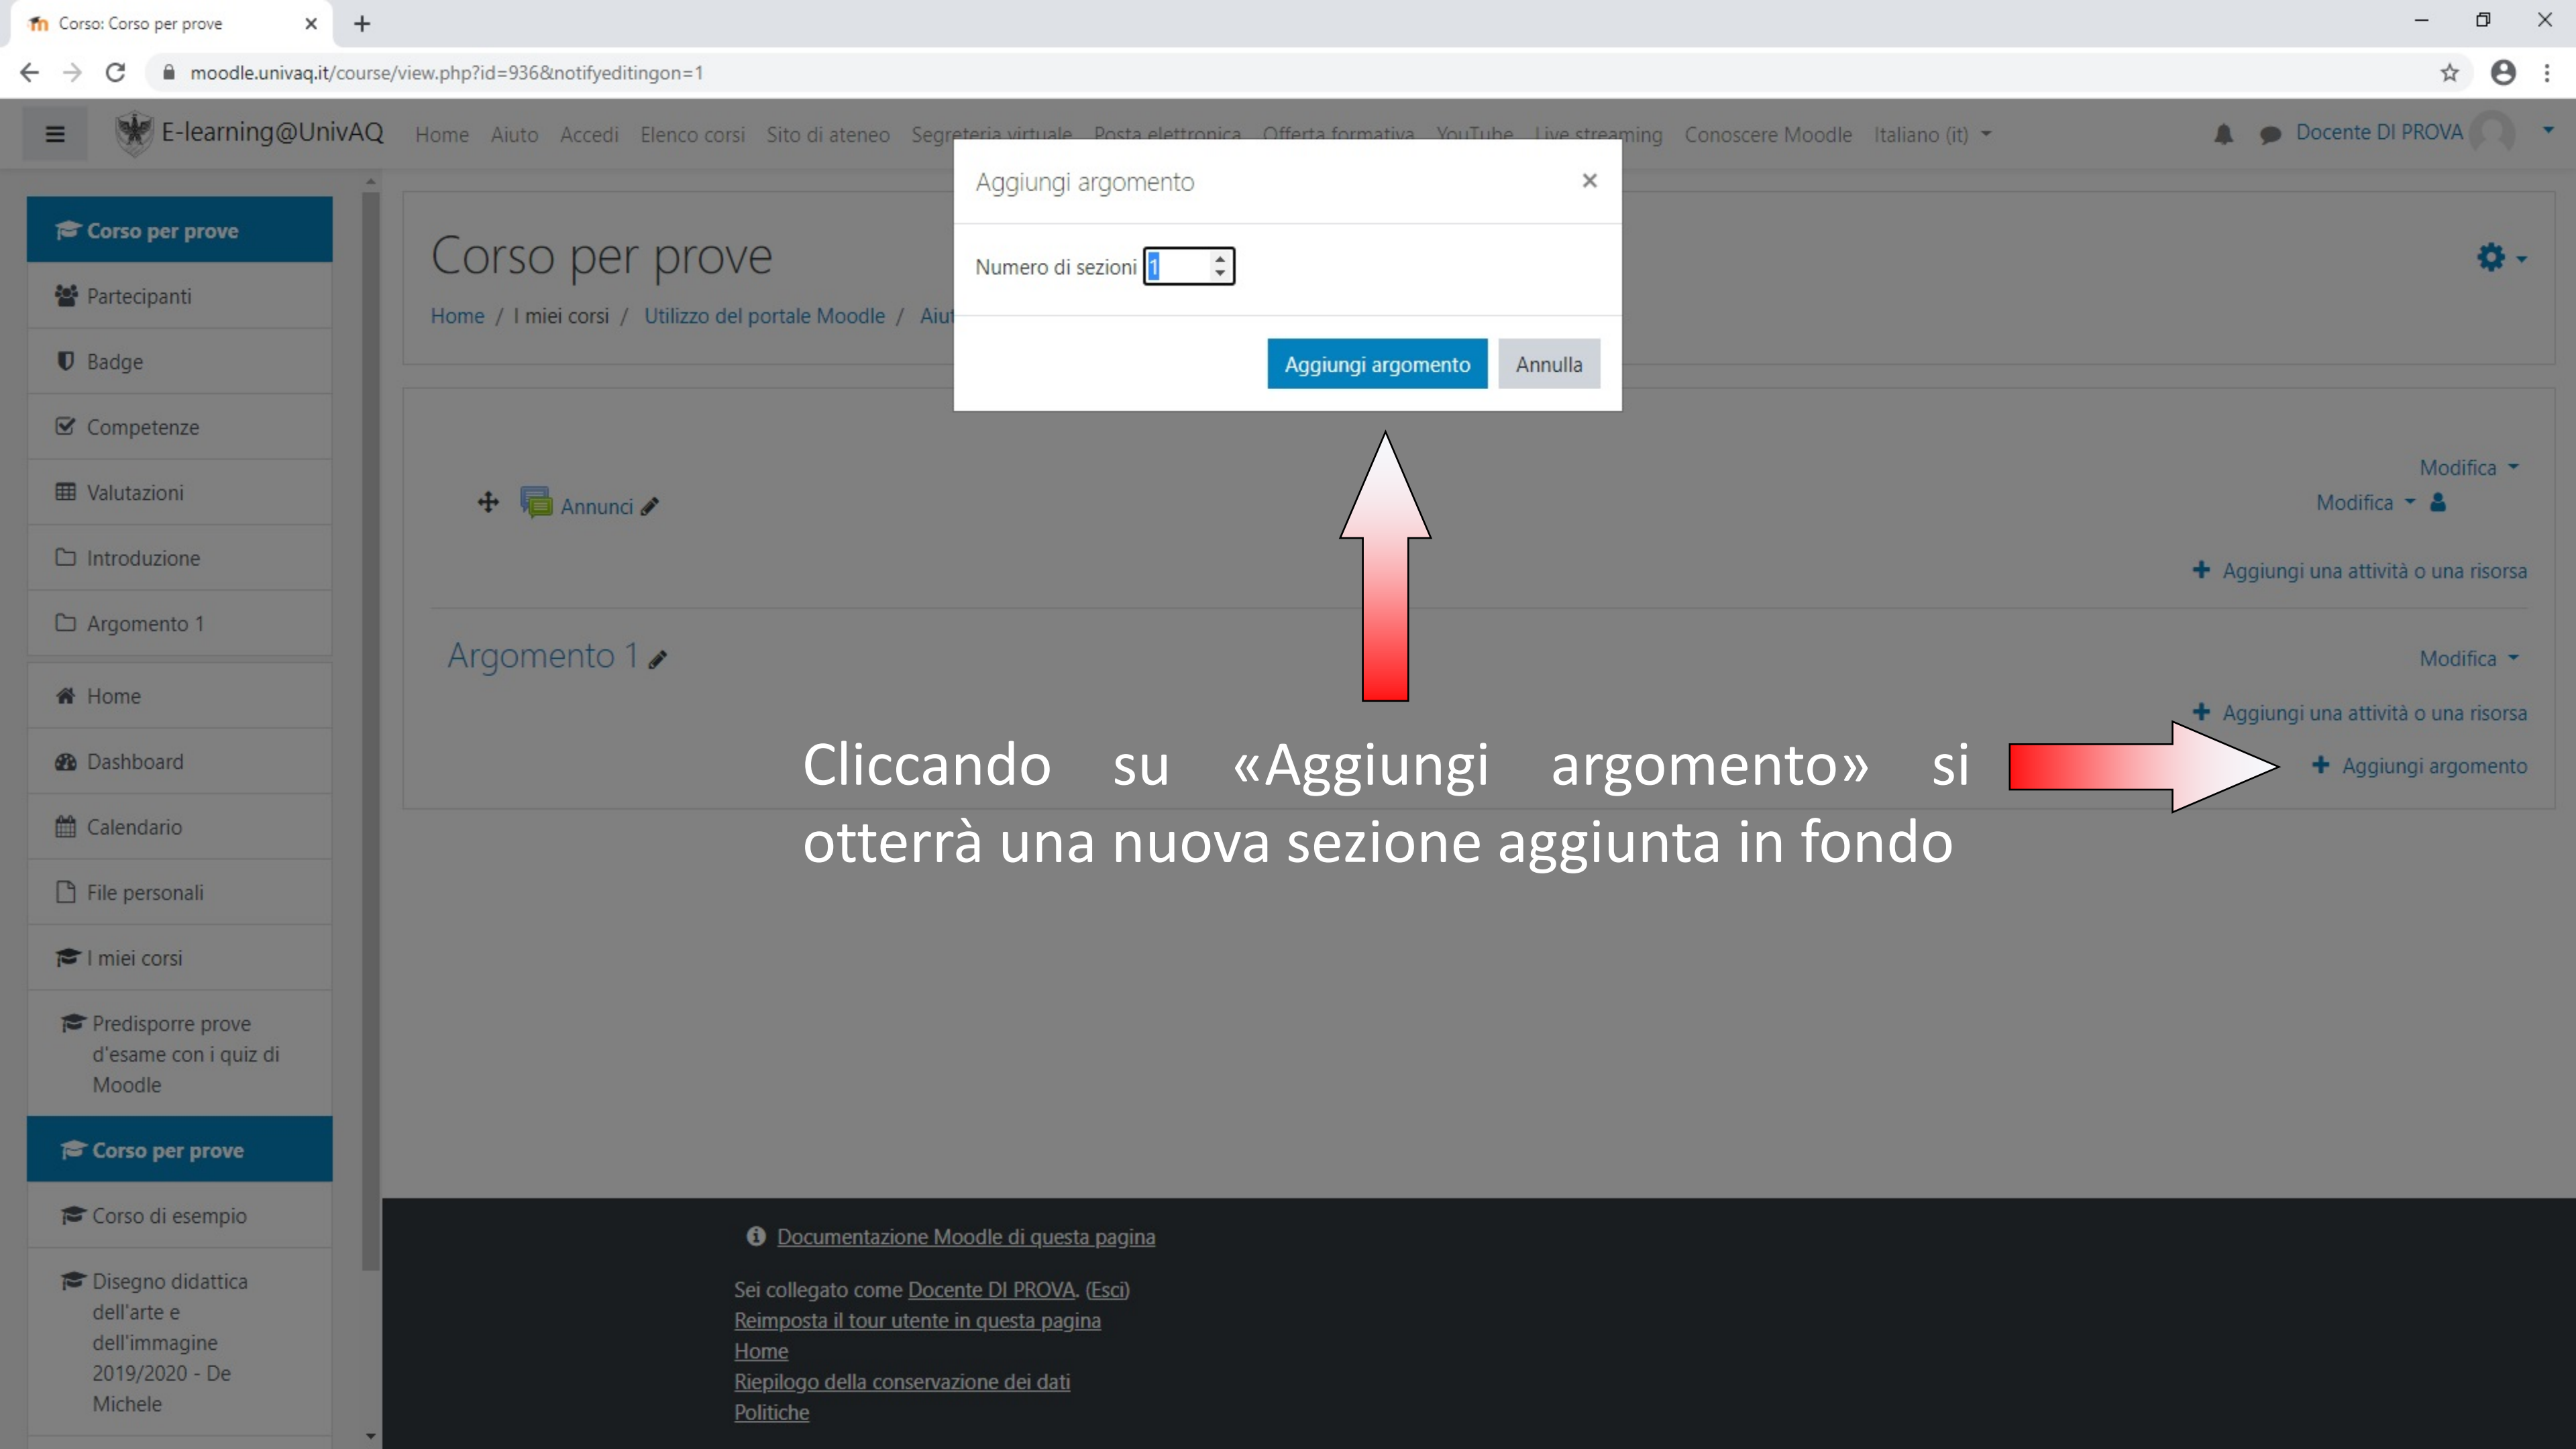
Corso: Corso per prove
moodle.univaq.it/course/view.php?id=936&notifyeditingon=1

E-learning@UnivAQ Home Aiuto Accedi Elenco corsi Sito di ateneo Segreteria virtuale Posta elettronica Offerta formativa YouTube Live streaming Conoscere Moodle Italiano (it) Docente DI PROVA

Corso per prove
Partecipanti
Badge
Competenze
Valutazioni
Introduzione
Argomento 1
Home
Dashboard
Calendario
File personali
I miei corsi
Predisporre prove d'esame con i quiz di Moodle
Corso per prove
Corso di esempio
Disegno didattica dell'arte e dell'immagine 2019/2020 - De Michele

Corso per prove
Home / I miei corsi / Utilizzo del portale Moodle / Aiut

Aggiungi argomento
Numero di sezioni 1
Aggiungi argomento Annulla

Annunci
Modifica
Modifica
Aggiungi una attività o una risorsa
Argomento 1
Modifica
Aggiungi una attività o una risorsa
Aggiungi argomento

Cliccando su «Aggiungi argomento» si otterrà una nuova sezione aggiunta in fondo

Documentazione Moodle di questa pagina
Sei collegato come Docente DI PROVA. (Esci)
Reimposta il tour utente in questa pagina
Home
Riepilogo della conservazione dei dati
Politiche